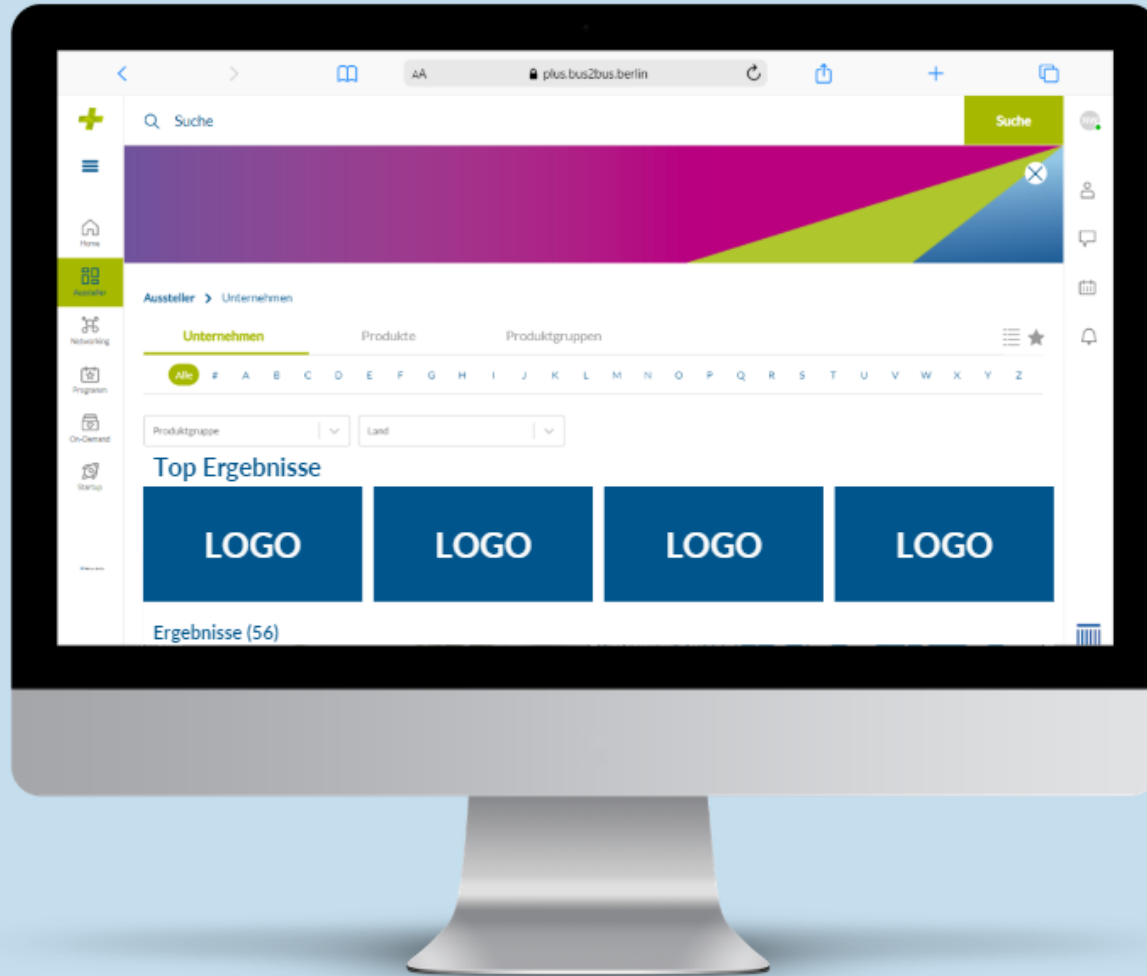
AA plus.bus2bus.berlin

Suche

Suche

Home

Aussteller

Networking

Programm

On-Demand

Startup

Aussteller > Unternehmen

Unternehmen Produkte Produktgruppen

Alle # A B C D E F G H I J K L M N O P Q R S T U V W X Y Z

Produktgruppe

Land

Top Ergebnisse

LOGO

LOGO

LOGO

LOGO

Ergebnisse (56)